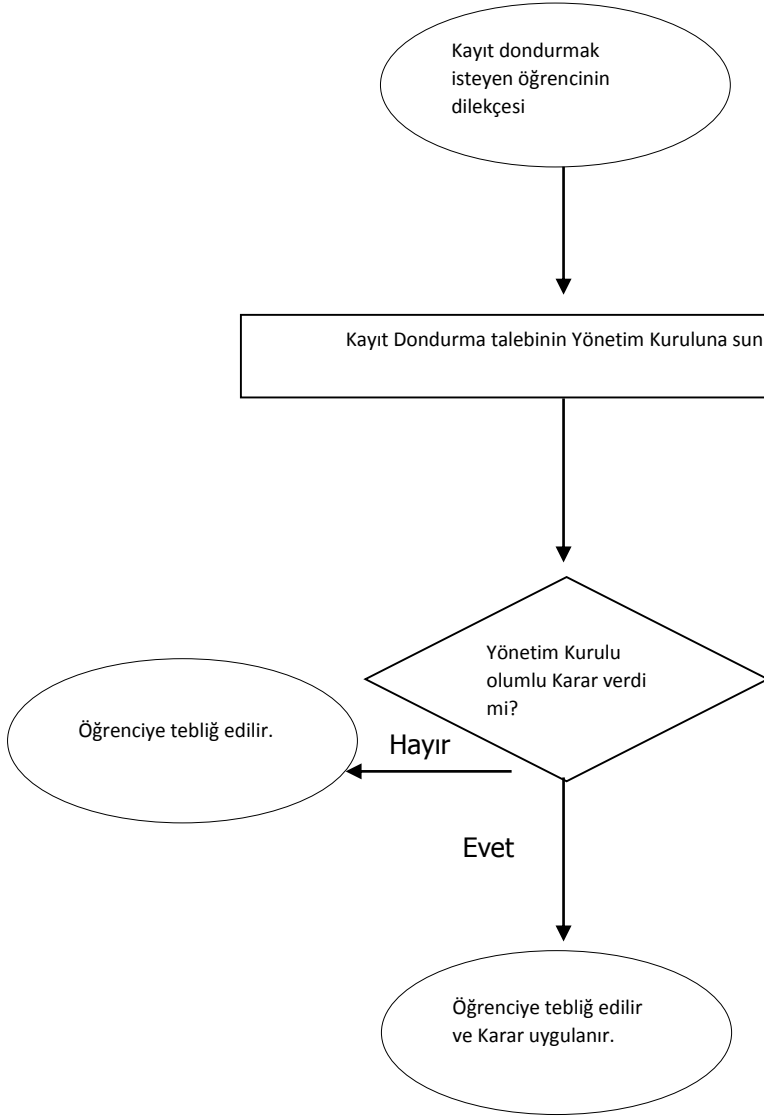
Kayıt dondurmak isteyen öğrencinin dilekçesi

Kayıt Dondurma talebinin Yönetim Kuruluna sun

Yönetim Kurulu olumlu Karar verdi mi?

Öğrenciye tebliğ edilir.

Hayır

Evet

Öğrenciye tebliğ edilir ve Karar uygulanır.